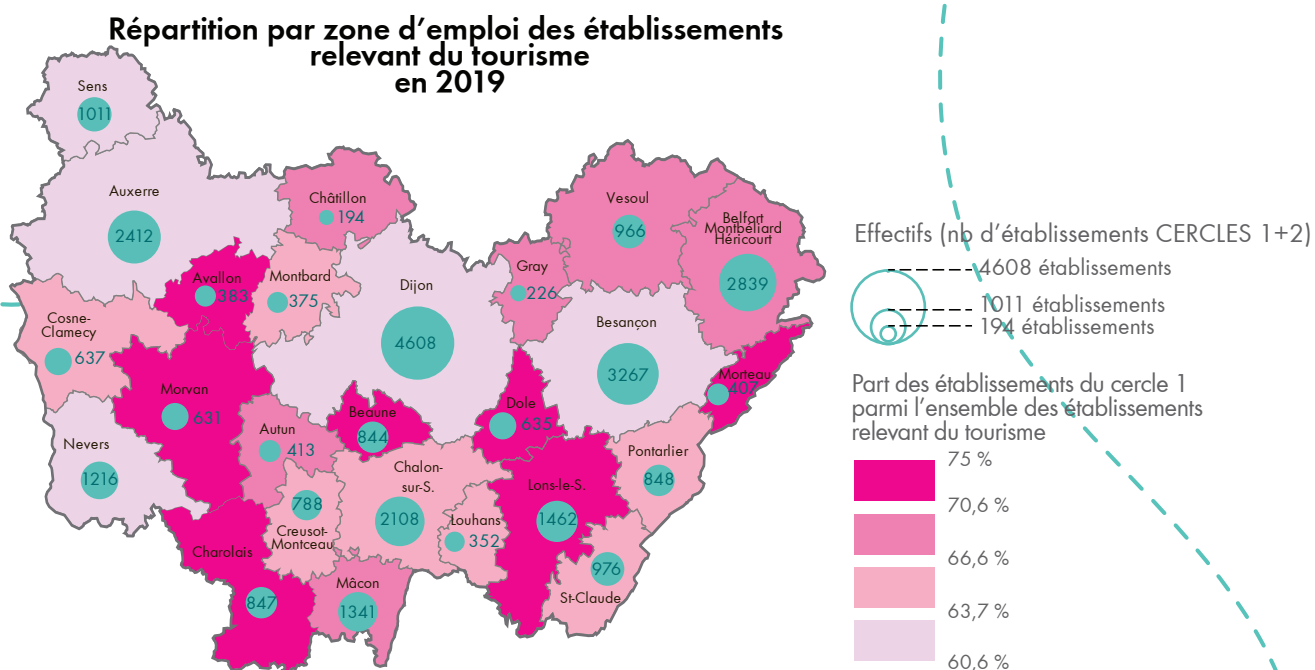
Répartition par zone d'emploi des établissements relevant du tourisme en 2019

Sens
1011

Auxerre
2412

Châtillon
194

Vesoul
966

Belfort Montbéliard Héricourt
2839

Avallon
383

Montbard
375

Dijon
4608

Gray
226

Cosne-Clamecy
637

Besançon
3267

Morvan
631

Morteau
407

Beaune
844

Dole
635

Autun
413

Nevers
1216

Chalon-sur-S.
2108

Pontarlier
848

Lons-le-S.
1462

788
Creusot-Montceau

Louhans
352

Charolais
847

Mâcon
1341

976
St-Claude

Effectifs (nb d'établissements CERCLES 1+2)
4608 établissements
1011 établissements
194 établissements

Part des établissements du cercle 1 parmi l'ensemble des établissements relevant du tourisme
75 %
70,6 %
66,6 %
63,7 %
60,6 %